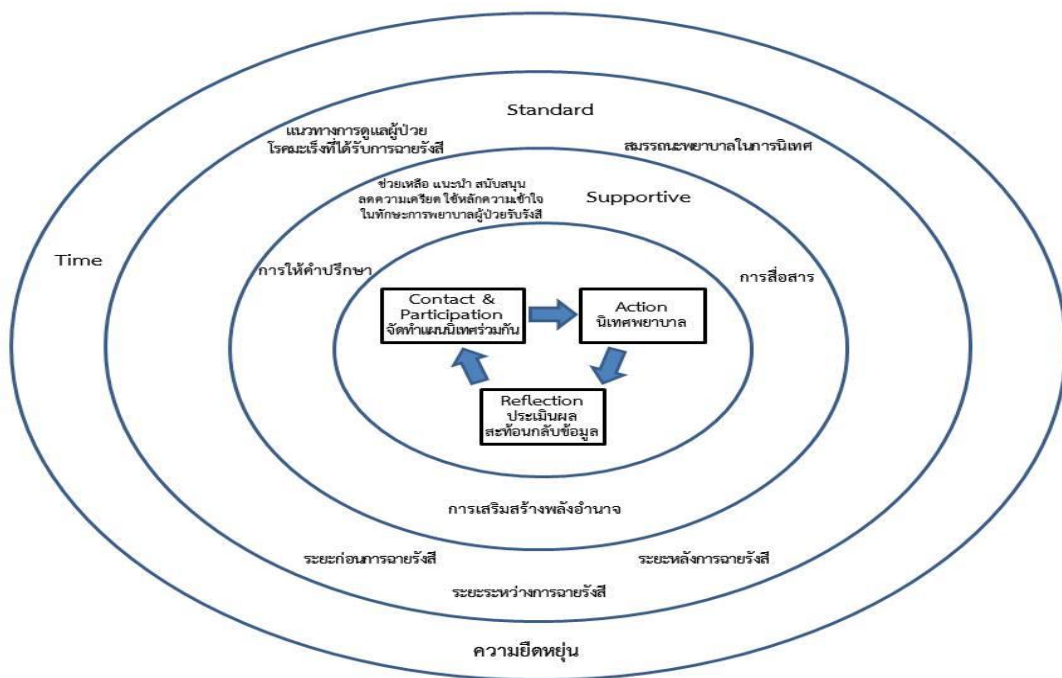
Standard

แนวทางการดูแลผู้ป่วยโรคมะเร็งที่ได้รับการฉายรังสี

สมรรถนะพยาบาลในการนิเทศ

ช่วยเหลือ แนะนำ สนับสนุน ลดความเครียด ใช้หลักความเข้าใจ ในทักษะการพยาบาลผู้ป่วยรับรังสี

Supportive

Time

การให้คำปรึกษา

การสื่อสาร

Contact & Participation จัดทำแผนนิเทศร่วมกัน

Action นิเทศพยาบาล

Reflection ประเมินผล สะท้อนกลับข้อมูล

การเสริมสร้างพลังอำนาจ

ระยะก่อนการฉายรังสี

ระยะหลังการฉายรังสี

ระยะระหว่างการฉายรังสี

ความยืดหยุ่น